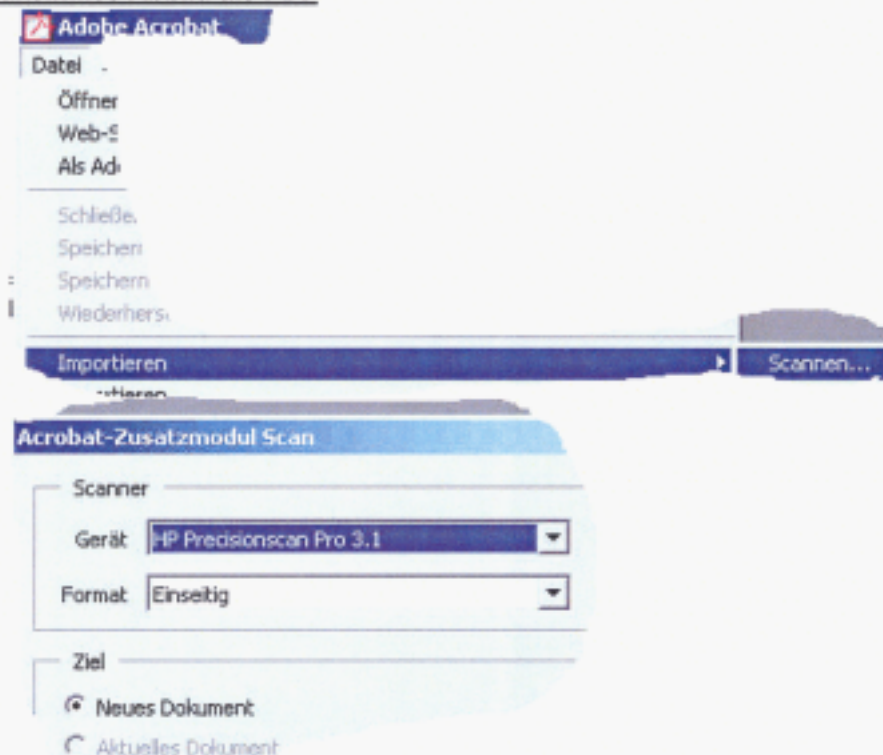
Adobe Acrobat

Datei

Öffner

Web-S

Als Ad

Schließe

Speichern

Speichern

Wiederhers

Importieren

Scannen...

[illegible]rtieren

Acrobat-Zusatzmodul Scan

Scanner

Gerät HP Precisionscan Pro 3.1

Format Einseitig

Ziel

Neues Dokument

Aktuelles Dokument